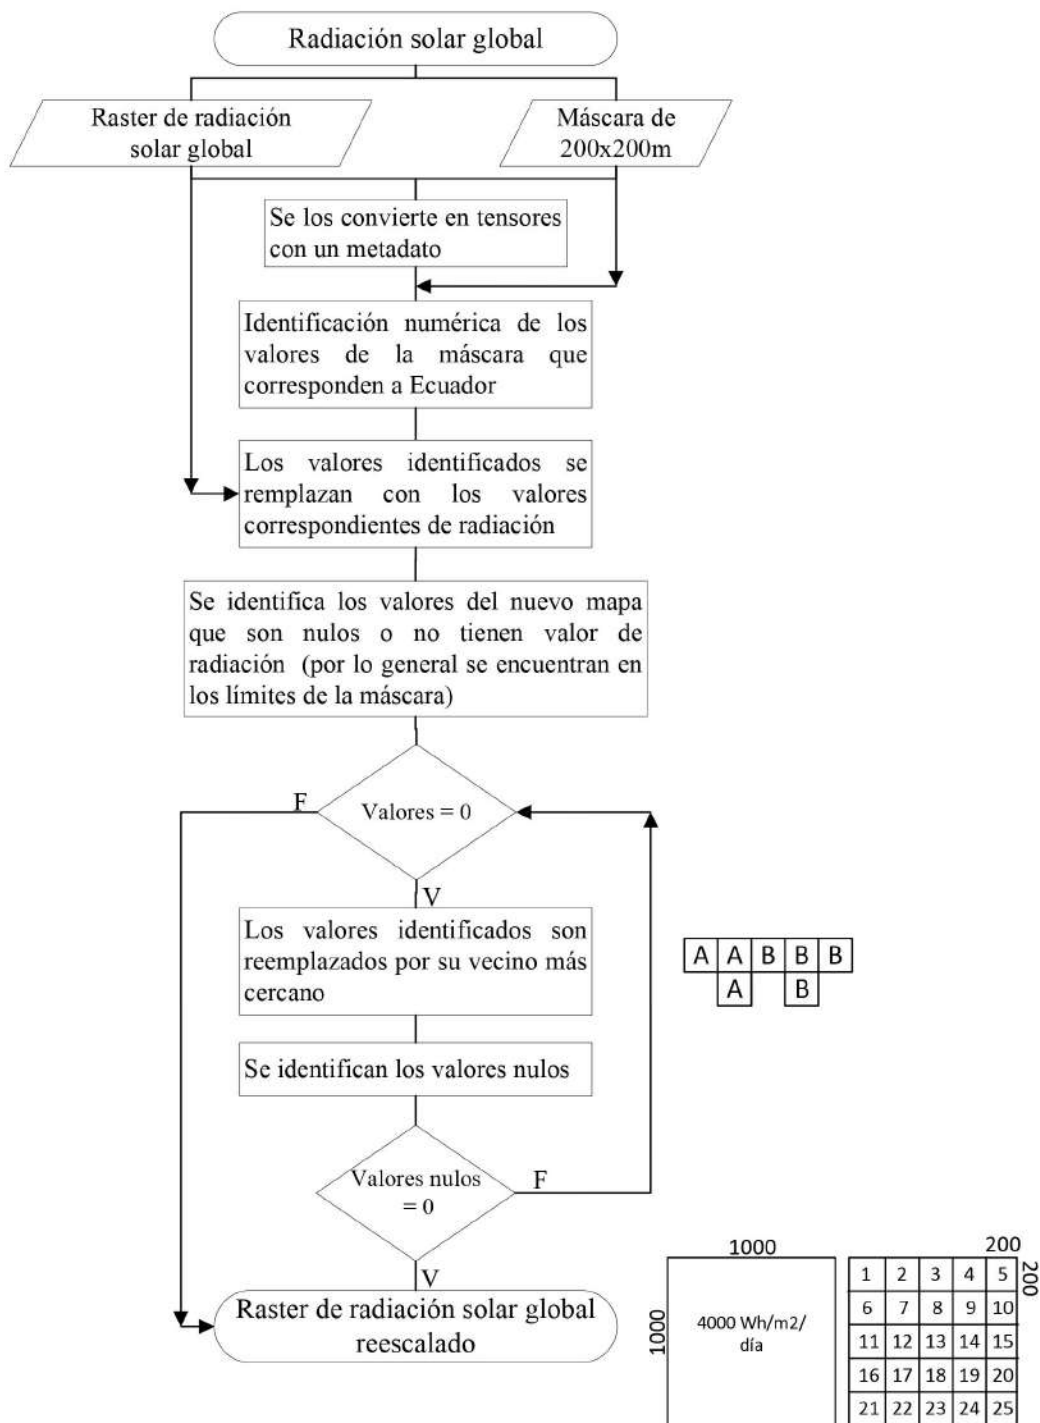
Radiación solar global

Raster de radiación solar global

Máscara de 200x200m

Se los convierte en tensores con un metadato

Identificación numérica de los valores de la máscara que corresponden a Ecuador

Los valores identificados se remplazan con los valores correspondientes de radiación

Se identifica los valores del nuevo mapa que son nulos o no tienen valor de radiación (por lo general se encuentran en los límites de la máscara)

F

Valores = 0

V

Los valores identificados son reemplazados por su vecino más cercano

| A | A | B | B | B |
|---|---|---|---|---|
|   | A |   | B |   |

Se identifican los valores nulos

Valores nulos = 0

F

V

Raster de radiación solar global reescalado

1000

1000

4000 Wh/m2/ día

200

200

| 1 | 2 | 3 | 4 | 5 |
|---|---|---|---|---|
| 6 | 7 | 8 | 9 | 10 |
| 11 | 12 | 13 | 14 | 15 |
| 16 | 17 | 18 | 19 | 20 |
| 21 | 22 | 23 | 24 | 25 |